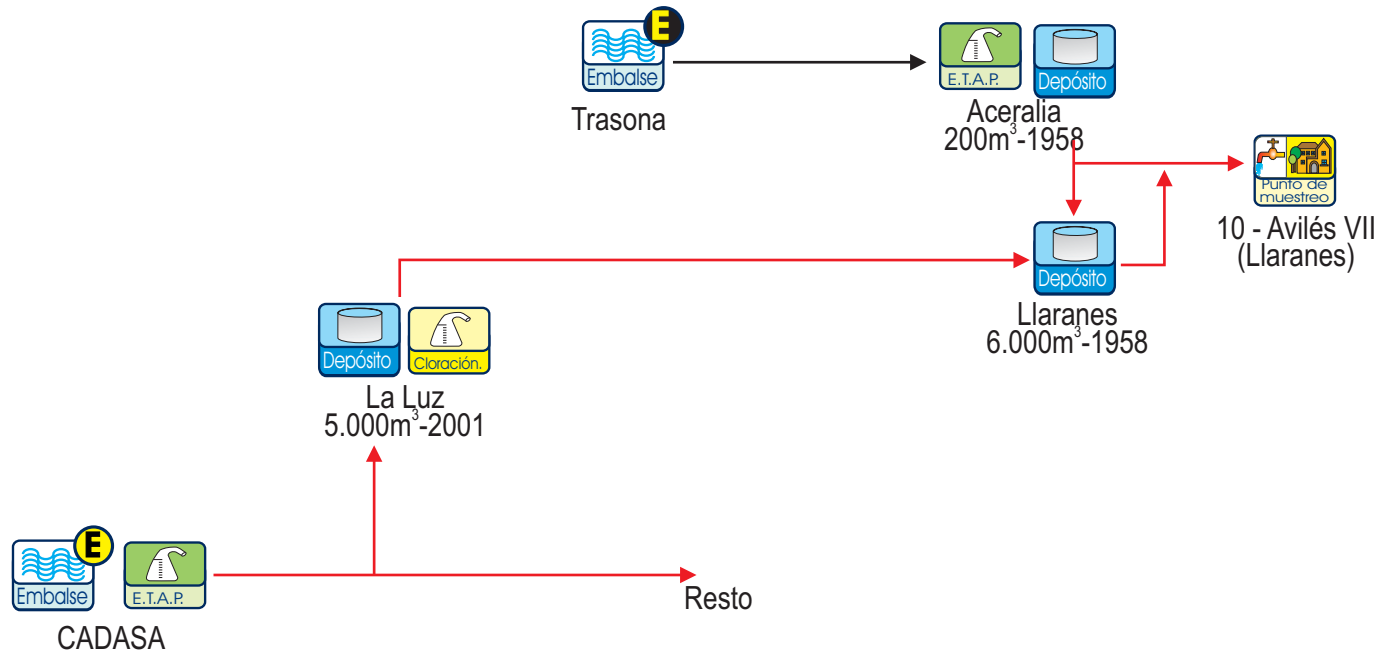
E
Embalse
Trasona

E.T.A.P.
Depósito
Aceralia
$200m^3$-1958

Punto de muestreo
10 - Avilés VII
(Llaranes)

Depósito
Llaranes
$6.000m^3$-1958

Depósito
Cloración.
La Luz
$5.000m^3$-2001

E
Embalse
E.T.A.P.
CADASA

Resto